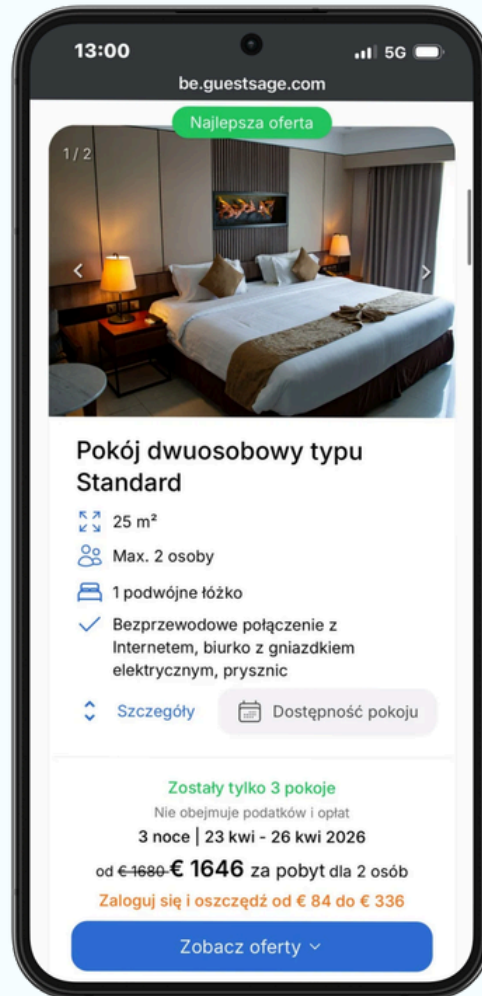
13:00

5G

be.guestsage.com

Najlepsza oferta

1 / 2

Pokój dwuosobowy typu Standard

25 m²

Max. 2 osoby

1 podwójne łóżko

Bezprzewodowe połączenie z Internetem, biurko z gniazdkiem elektrycznym, prysznic

Szczegóły

Dostępność pokoju

Zostały tylko 3 pokoje

Nie obejmuje podatków i opłat

3 noce | 23 kwi - 26 kwi 2026

od € 1680 € 1646 za pobyt dla 2 osób

Zaloguj się i oszczędź od € 84 do € 336

Zobacz oferty